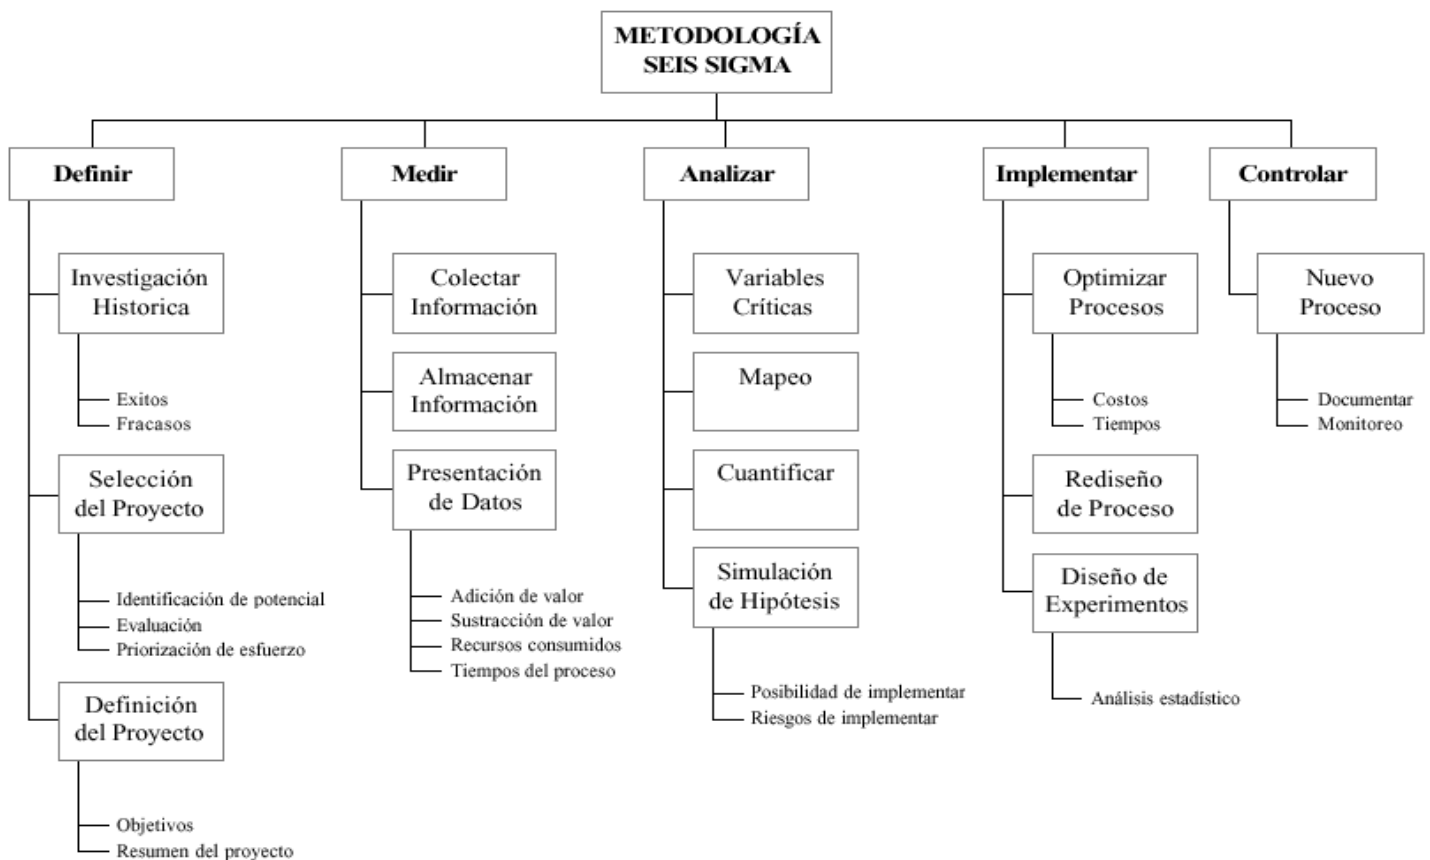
METODOLOGÍA SEIS SIGMA

Definir

Investigación Historica

Exitos
Fracasos

Selección del Proyecto

Identificación de potencial
Evaluación
Priorización de esfuerzo

Definición del Proyecto

Objetivos
Resumen del proyecto

Medir

Colectar Información

Almacenar Información

Presentación de Datos

Adición de valor
Sustracción de valor
Recursos consumidos
Tiempos del proceso

Analizar

Variables Críticas

Mapeo

Cuantificar

Simulación de Hipótesis

Posibilidad de implementar
Riesgos de implementar

Implementar

Optimizar Procesos

Costos
Tiempos

Rediseño de Proceso

Diseño de Experimentos

Análisis estadístico

Controlar

Nuevo Proceso

Documentar
Monitoreo